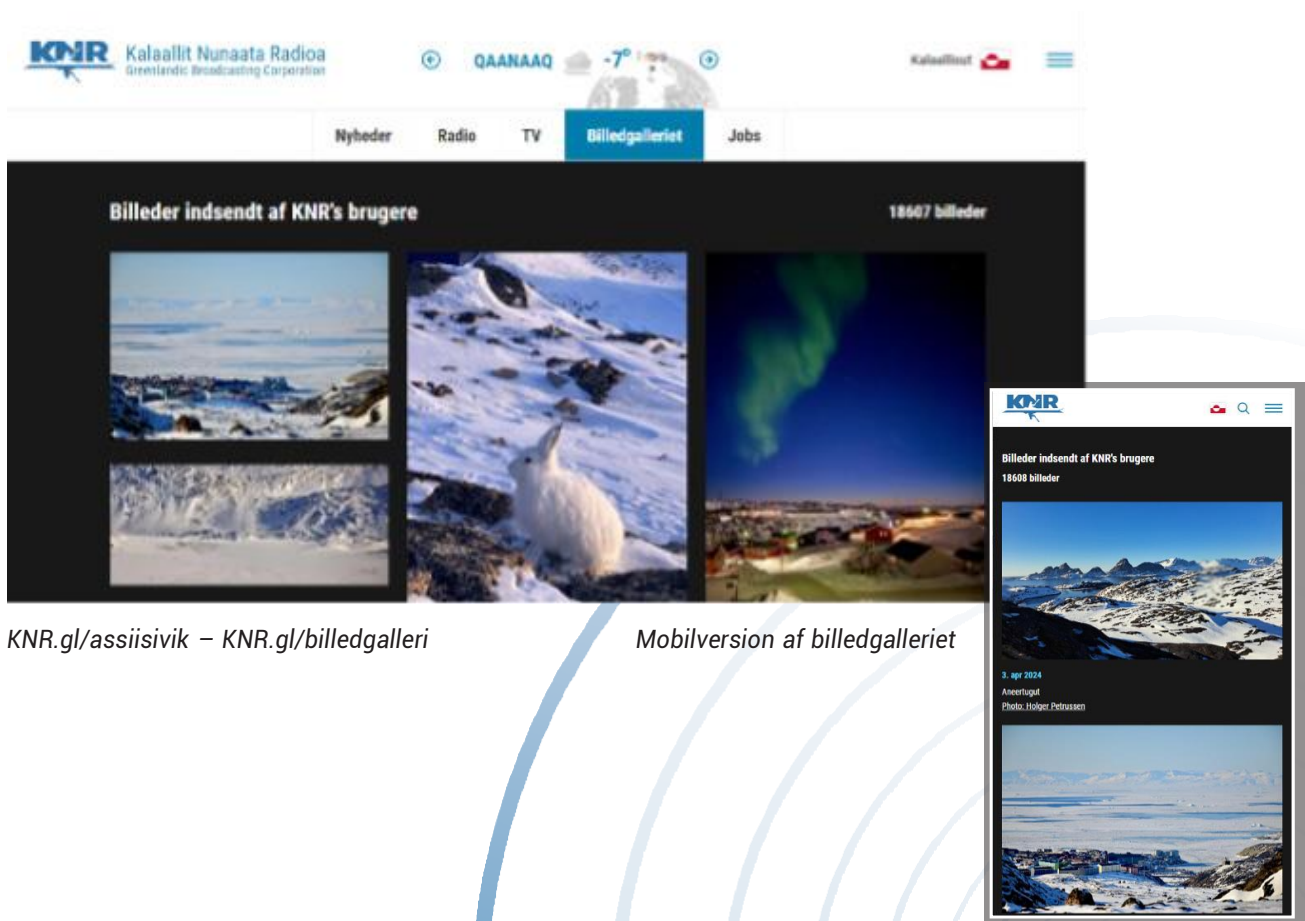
KNR Kalaallit Nunaata Radioa
Greenlandic Broadcasting Corporation

QAANAAQ -7°

Kalaallisut

Nyheder Radio TV Billedgalleriet Jobs

Billeder indsendt af KNR's brugere

18607 billeder

KNR

Billeder indsendt af KNR's brugere
18608 billeder

3. apr 2024
Aneertugut
Photo: Holger Petrussen

KNR.gl/assiisivik – KNR.gl/billedgalleri

Mobilversion af billedgalleriet